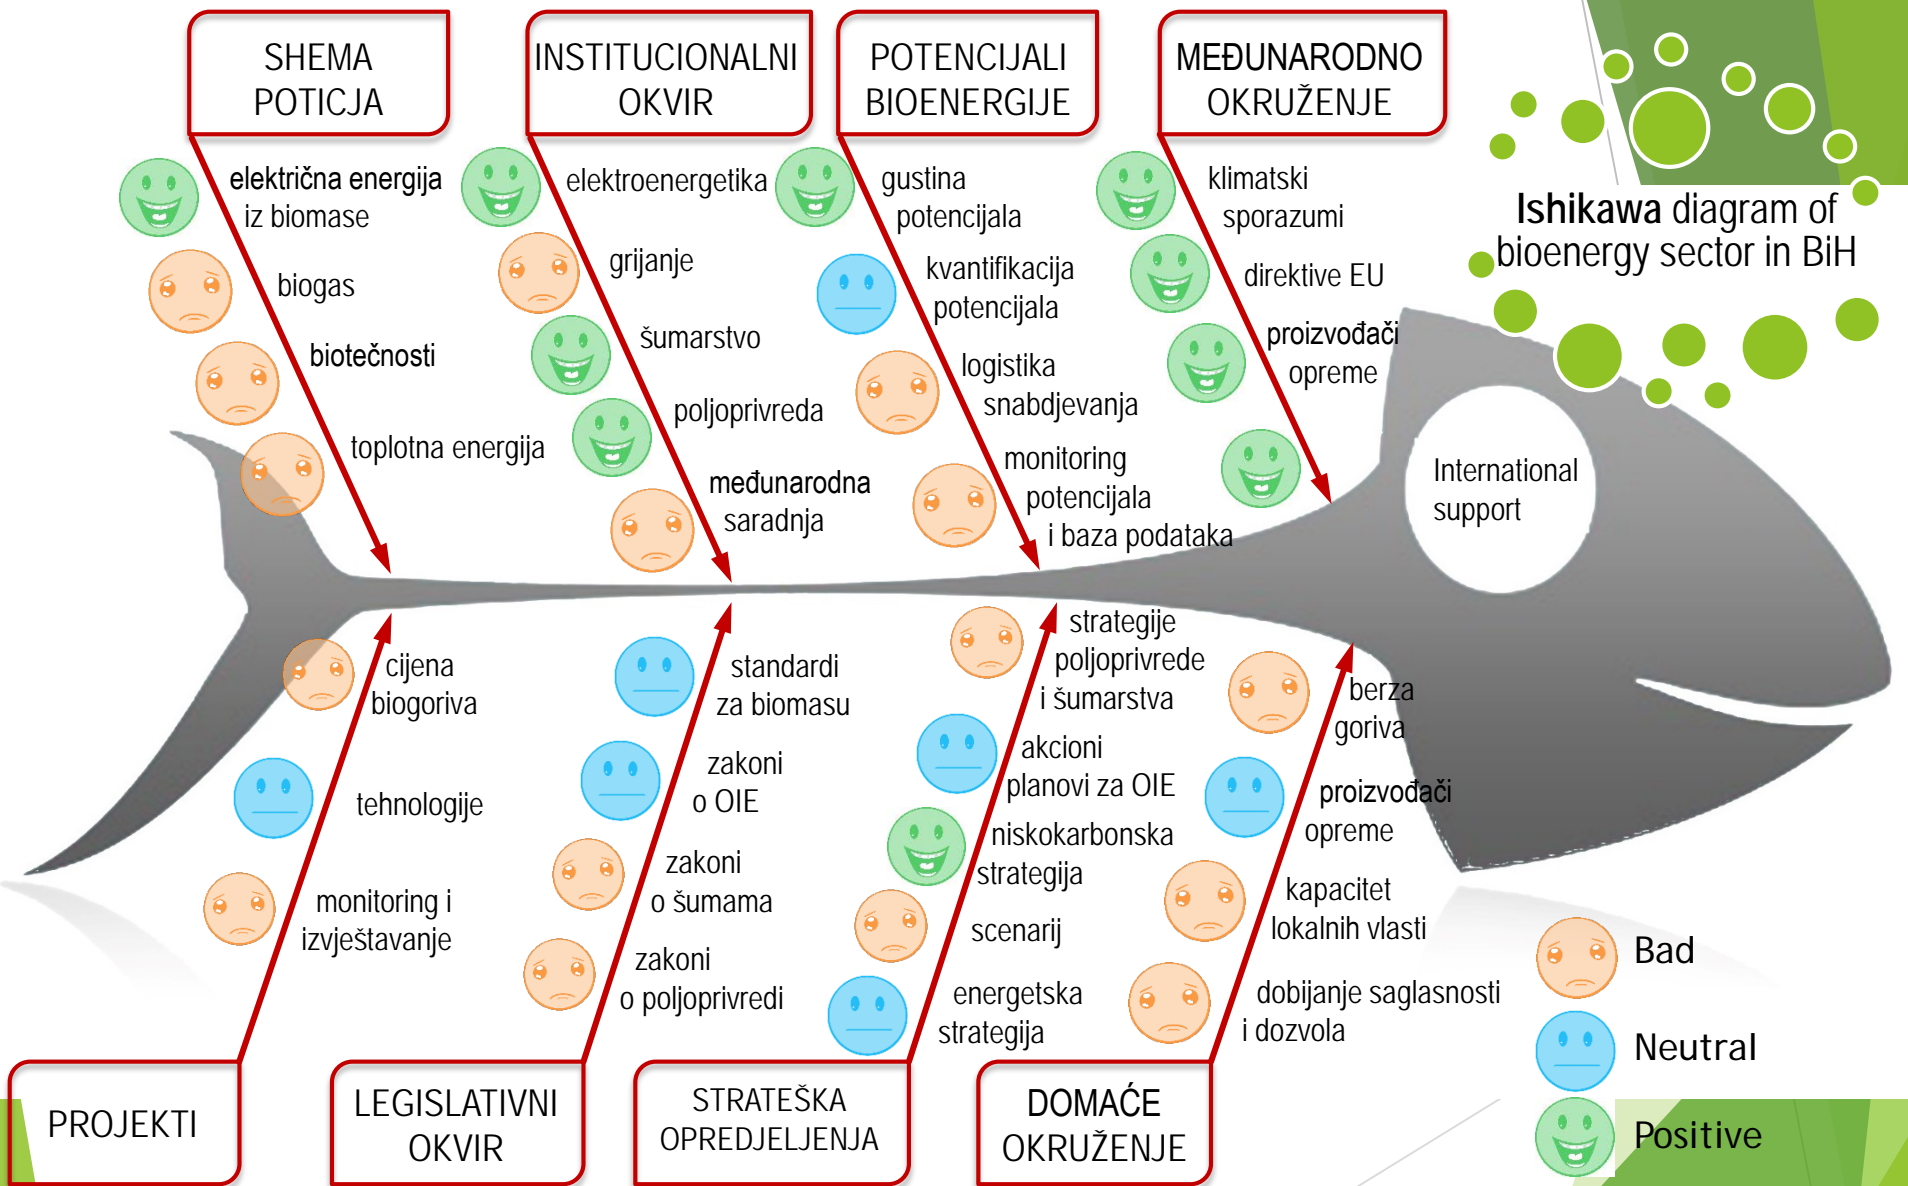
SHEMA POTICJA

INSTITUCIONALNI OKVIR

POTENCIJALI BIOENERGIJE

MEĐUNARODNO OKRUŽENJE

Ishikawa diagram of bioenergy sector in BiH

električna energija iz biomase

biogas

biotečnosti

toplotna energija

elektroenergetika

grijanje

šumarstvo

poljoprivreda

međunarodna saradnja

gustina potencijala

kvantifikacija potencijala

logistika snabdjevanja

monitoring potencijala i baza podataka

klimatski sporazumi

direktive EU

proizvođači opreme

International support

cijena biogoriva

tehnologije

monitoring i izvještavanje

standardi za biomasu

zakoni o OIE

zakoni o šumama

zakoni o poljoprivredi

strategije poljoprivrede i šumarstva

akcioni planovi za OIE

niskokarbonska strategija

scenarij

energetska strategija

berza goriva

proizvođači opreme

kapacitet lokalnih vlasti

dobijanje saglasnosti i dozvola

Bad

Neutral

Positive

PROJEKTI

LEGISLATIVNI OKVIR

STRATEŠKA OPREDJELJENJA

DOMAĆE OKRUŽENJE